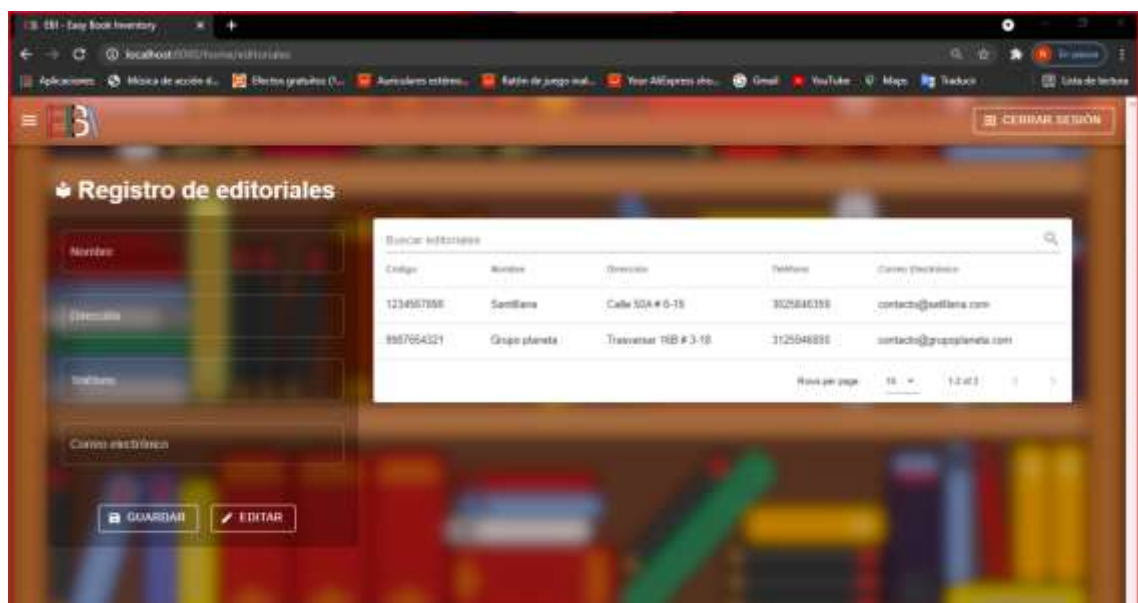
EBI - Easy Book Inventory

localhost:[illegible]/home/editoriales

Aplicaciones Música de acción d... Efectos gratuitos (1... Auriculares estéreo... Ratón de juego inal... Your AliExpress sho... Gmail YouTube Maps Traducir Lista de lectura

CERRAR SESIÓN

Registro de editoriales

Nombre

Dirección

Teléfono

Correo electrónico

GUARDAR EDITAR

Buscar editoriales

| Codigo | Nombre | Dirección | Teléfono | Correo Electrónico |
|---|---|---|---|---|
| 1234567898 | Santillana | Calle 50A # 6-15 | 3025846359 | contacto@santillana.com |
| 9987654321 | Grupo planeta | Transversal 16B # 3-18 | 3125846895 | contacto@grupoplaneta.com |

Rows per page: 10 1-2 of 2